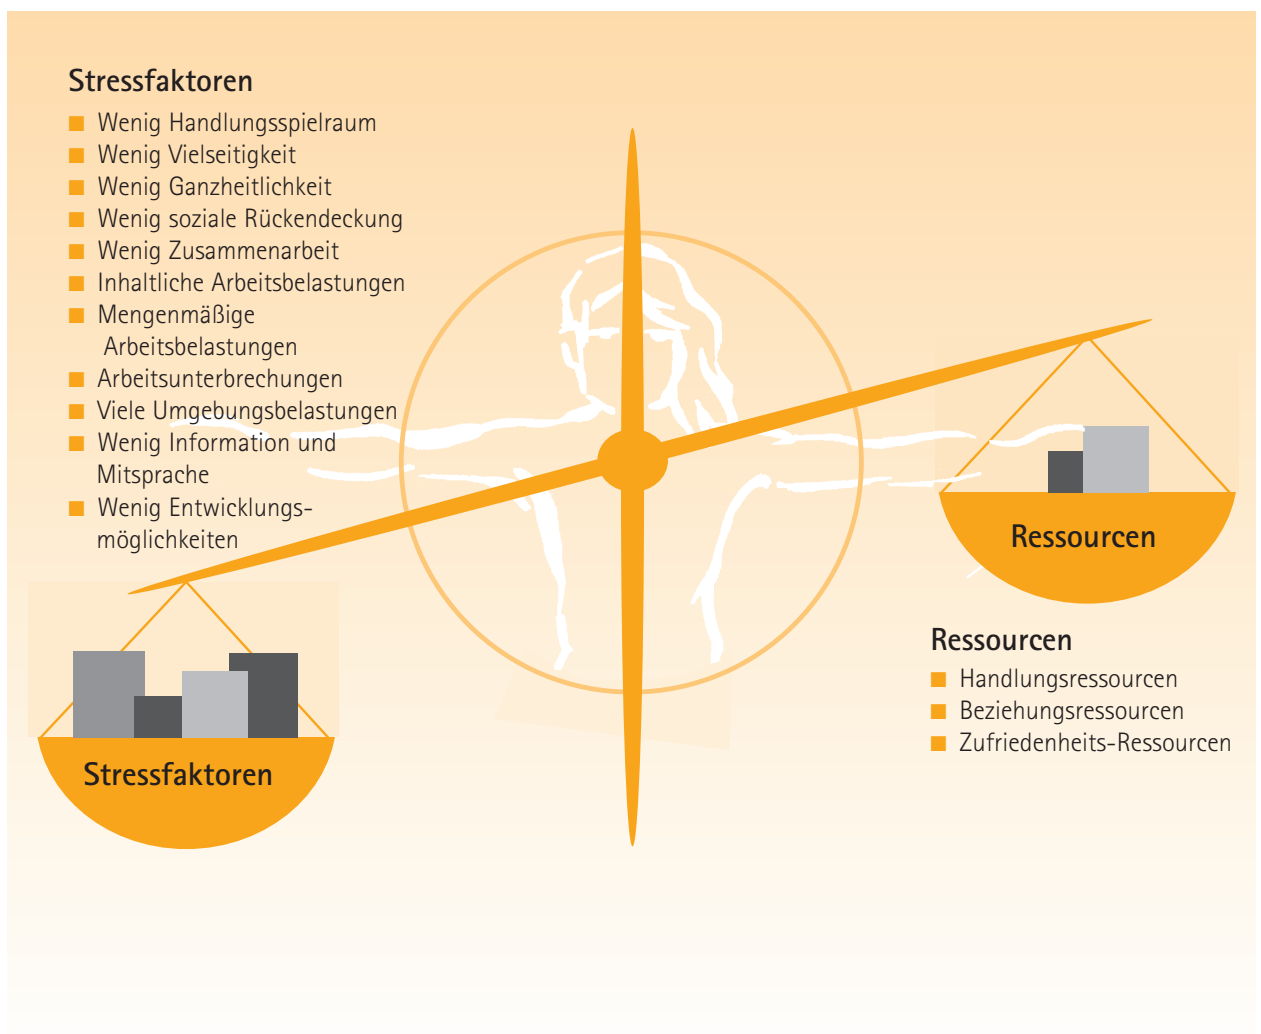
Stressfaktoren

- Wenig Handlungsspielraum
- Wenig Vielseitigkeit
- Wenig Ganzheitlichkeit
- Wenig soziale Rückendeckung
- Wenig Zusammenarbeit
- Inhaltliche Arbeitsbelastungen
- Mengenmäßige Arbeitsbelastungen
- Arbeitsunterbrechungen
- Viele Umgebungsbelastungen
- Wenig Information und Mitsprache
- Wenig Entwicklungsmöglichkeiten

Ressourcen

Stressfaktoren

Ressourcen

- Handlungsressourcen
- Beziehungsressourcen
- Zufriedenheits-Ressourcen